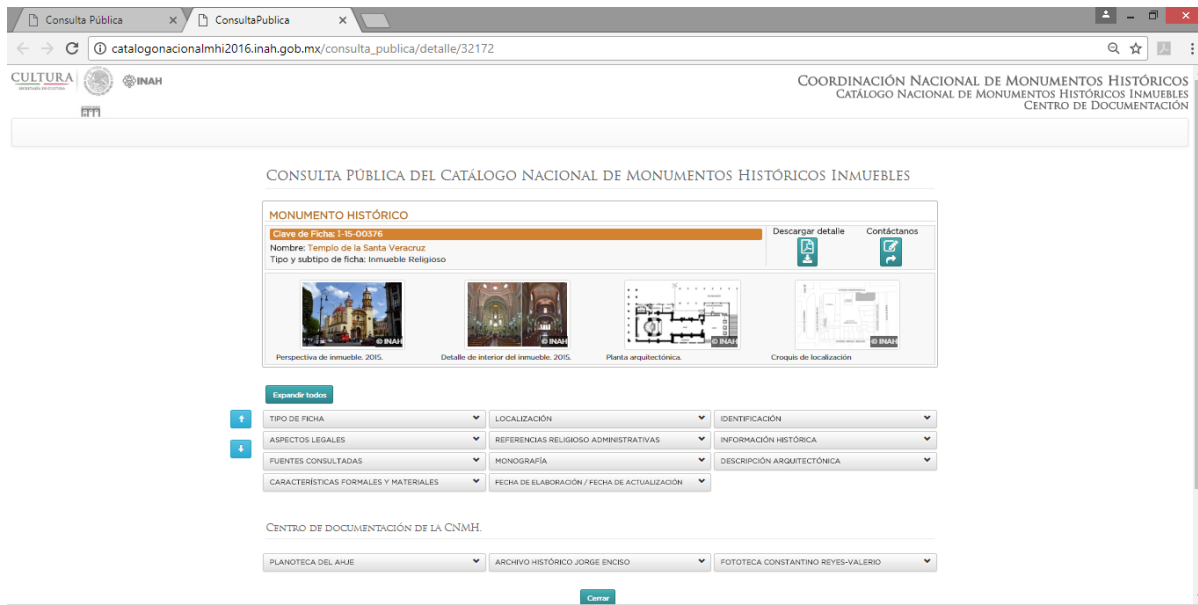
Consulta Pública
ConsultaPublica
catalogonacionalmhi2016.inah.gob.mx/consulta_publica/detalle/32172

CULTURA
SECRETARÍA DE CULTURA
INAH

Coordinación Nacional de Monumentos Históricos
Catálogo Nacional de Monumentos Históricos Inmuebles
Centro de Documentación

Consulta Pública del Catálogo Nacional de Monumentos Históricos Inmuebles

MONUMENTO HISTÓRICO
Clave de Ficha: I-15-00376
Nombre: Templo de la Santa Veracruz
Tipo y subtipo de ficha: Inmueble Religioso
Descargar detalle
Contáctanos

© INAH
Perspectiva de inmueble. 2015.
© INAH
Detalle de interior del inmueble. 2015.
© INAH
Planta arquitectónica.
© INAH
Croquis de localización

Expandir todos

| TIPO DE FICHA | LOCALIZACIÓN | IDENTIFICACIÓN |
|---|---|---|
| ASPECTOS LEGALES | REFERENCIAS RELIGIOSO ADMINISTRATIVAS | INFORMACIÓN HISTÓRICA |
| FUENTES CONSULTADAS | MONOGRAFÍA | DESCRIPCIÓN ARQUITECTÓNICA |
| CARACTERÍSTICAS FORMALES Y MATERIALES | FECHA DE ELABORACIÓN / FECHA DE ACTUALIZACIÓN | |

Centro de documentación de la CNMH.

| PLANOTECA DEL AHJE | ARCHIVO HISTÓRICO JORGE ENCISO | FOTOTECA CONSTANTINO REYES-VALERIO |
|---|---|---|

Cerrar